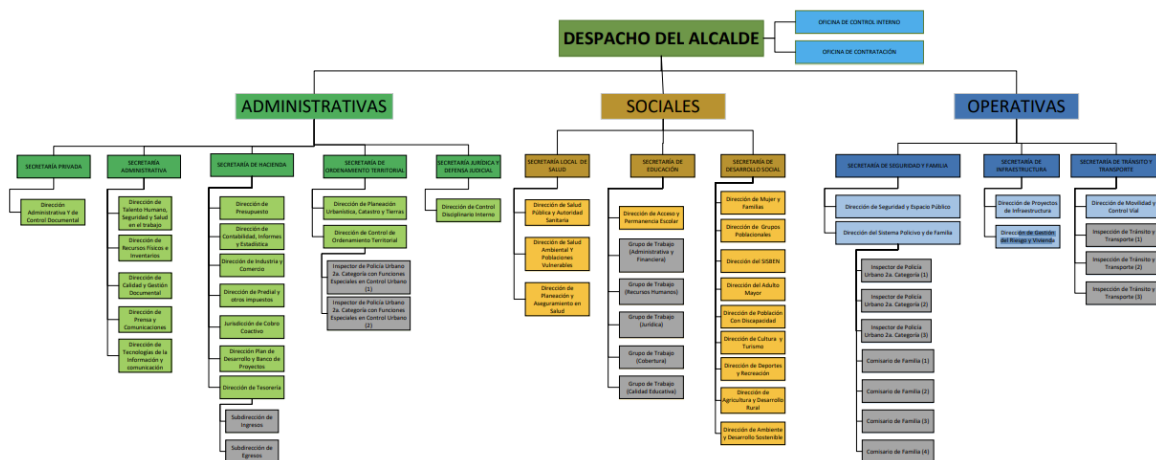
DESPACHO DEL ALCALDE

OFICINA DE CONTROL INTERNO

OFICINA DE CONTRATACIÓN

ADMINISTRATIVAS

SOCIALES

OPERATIVAS

SECRETARÍA PRIVADA

Dirección Administrativa Y de Control Documental

SECRETARÍA ADMINISTRATIVA

Dirección de Talento Humano, Seguridad y Salud en el trabajo

Dirección de Recursos Físicos e Inventarios

Dirección de Calidad y Gestión Documental

Dirección de Prensa y Comunicaciones

Dirección de Tecnologías de la Información y comunicación

SECRETARÍA DE HACIENDA

Dirección de Presupuesto

Dirección de Contabilidad, Informes y Estadística

Dirección de Industria y Comercio

Dirección de Predial y otros impuestos

Jurisdicción de Cobro Coactivo

Dirección Plan de Desarrollo y Banco de Proyectos

Dirección de Tesorería

Subdirección de Ingresos

Subdirección de Egresos

SECRETARÍA DE ORDENAMIENTO TERRITORIAL

Dirección de Planeación Urbanística, Catastro y Tierras

Dirección de Control de Ordenamiento Territorial

Inspector de Policía Urbano 2a. Categoría con Funciones Especiales en Control Urbano (1)

Inspector de Policía Urbano 2a. Categoría con Funciones Especiales en Control Urbano (2)

SECRETARÍA JURÍDICA Y DEFENSA JUDICIAL

Dirección de Control Disciplinario Interno

SECRETARÍA LOCAL DE SALUD

Dirección de Salud Pública y Autoridad Sanitaria

Dirección de Salud Ambiental Y Poblaciones Vulnerables

Dirección de Planeación y Aseguramiento en Salud

SECRETARÍA DE EDUCACIÓN

Dirección de Acceso y Permanencia Escolar

Grupo de Trabajo (Administrativo y Financiero)

Grupo de Trabajo (Recursos Humanos)

Grupo de Trabajo (Jurídica)

Grupo de Trabajo (Cobertura)

Grupo de Trabajo (Calidad Educativa)

SECRETARÍA DE DESARROLLO SOCIAL

Dirección de Mujer y Familias

Dirección de Grupos Poblacionales

Dirección del SISBEN

Dirección del Adulto Mayor

Dirección de Población Con Discapacidad

Dirección de Cultura y Turismo

Dirección de Deportes y Recreación

Dirección de Agricultura y Desarrollo Rural

Dirección de Ambiente y Desarrollo Sostenible

SECRETARÍA DE SEGURIDAD Y FAMILIA

Dirección de Seguridad y Espacio Público

Dirección del Sistema Policivo y de Familia

Inspector de Policía Urbano 2a. Categoría (1)

Inspector de Policía Urbano 2a. Categoría (2)

Inspector de Policía Urbano 2a. Categoría (3)

Comisario de Familia (1)

Comisario de Familia (2)

Comisario de Familia (3)

Comisario de Familia (4)

SECRETARÍA DE INFRAESTRUCTURA

Dirección de Proyectos de Infraestructura

Dirección de Gestión del Riesgo y Vivienda

SECRETARÍA DE TRÁNSITO Y TRANSPORTE

Dirección de Movilidad y Control Vial

Inspección de Tránsito y Transporte (1)

Inspección de Tránsito y Transporte (2)

Inspección de Tránsito y Transporte (3)